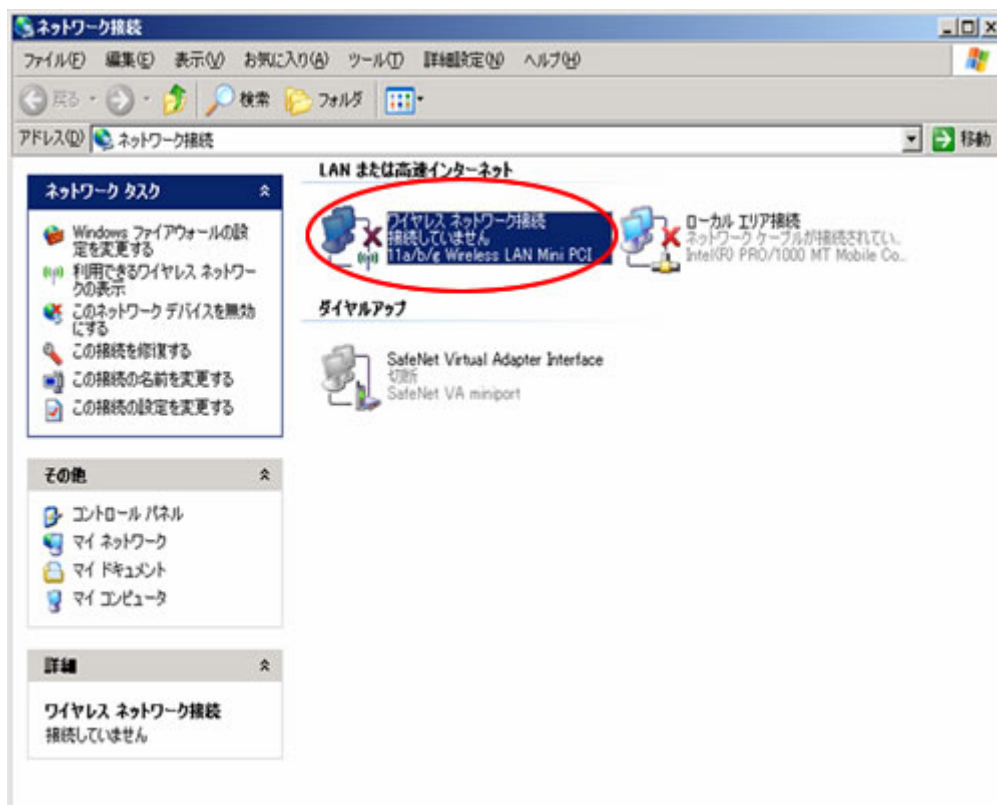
ネットワーク接続

ファイル(F) 編集(E) 表示(V) お気に入り(A) ツール(T) 詳細設定(N) ヘルプ(H)

戻る 検索 フォルダ

アドレス(D) ネットワーク接続 移動

ネットワーク タスク

Windows ファイアウォールの設定を変更する
利用できるワイヤレス ネットワークの表示
このネットワーク デバイスを無効にする
この接続を修復する
この接続の名前を変更する
この接続の設定を変更する

その他

コントロール パネル
マイ ネットワーク
マイ ドキュメント
マイ コンピュータ

詳細

ワイヤレス ネットワーク接続
接続していません

LAN または高速インターネット

ワイヤレス ネットワーク接続
接続していません
11a/b/g Wireless LAN Mini PCI

ローカル エリア接続
ネットワーク ケーブルが接続されてい...
Intel(R) PRO/1000 MT Mobile Co...

ダイヤルアップ

SafeNet Virtual Adapter Interface
切断
SafeNet VA miniport